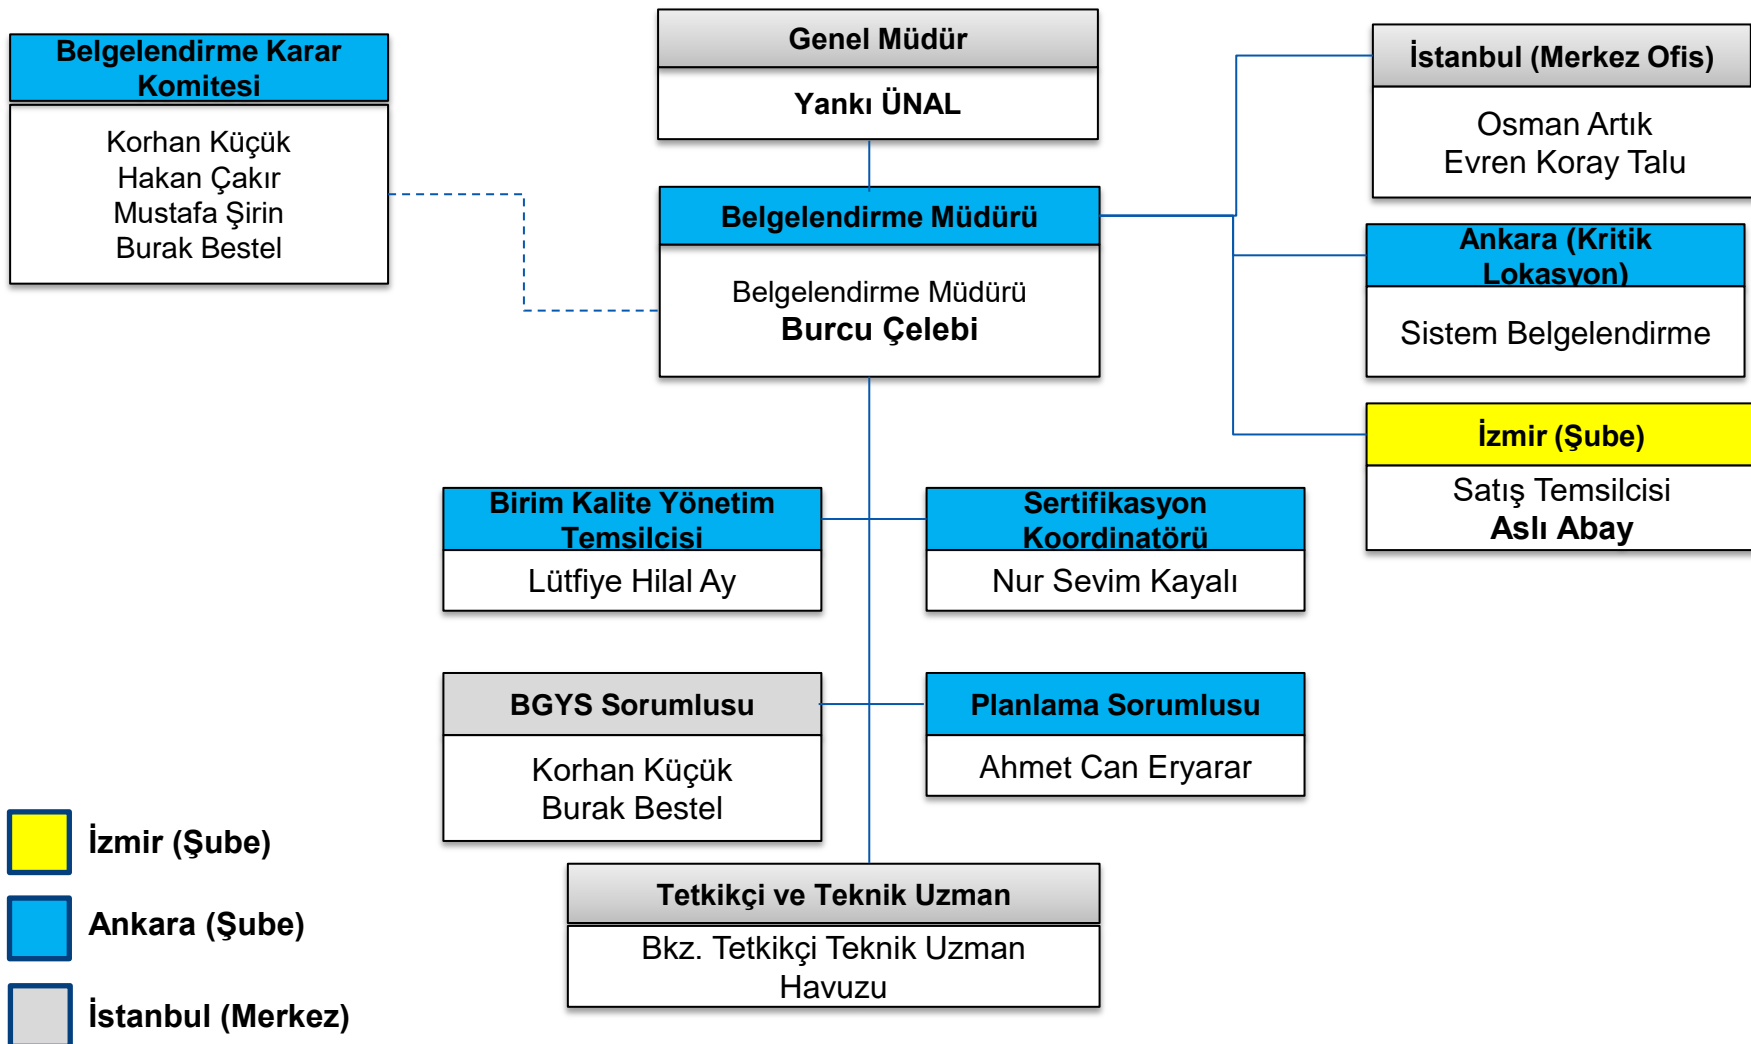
Belgelendirme Karar Komitesi

Korhan Küçük
Hakan Çakır
Mustafa Şirin
Burak Bestel

Genel Müdür

Yankı ÜNAL

Belgelendirme Müdürü

Belgelendirme Müdürü
Burcu Çelebi

İstanbul (Merkez Ofis)

Osman Artık
Evren Koray Talu

Ankara (Kritik Lokasyon)

Sistem Belgelendirme

İzmir (Şube)

Satış Temsilcisi
Aslı Abay

Birim Kalite Yönetim Temsilcisi

Lütfiye Hilal Ay

Sertifikasyon Koordinatörü

Nur Sevim Kayalı

BGYS Sorumlusu

Korhan Küçük
Burak Bestel

Planlama Sorumlusu

Ahmet Can Eryarar

Tetkikçi ve Teknik Uzman

Bkz. Tetkikçi Teknik Uzman Havuzu

İzmir (Şube)

Ankara (Şube)

İstanbul (Merkez)